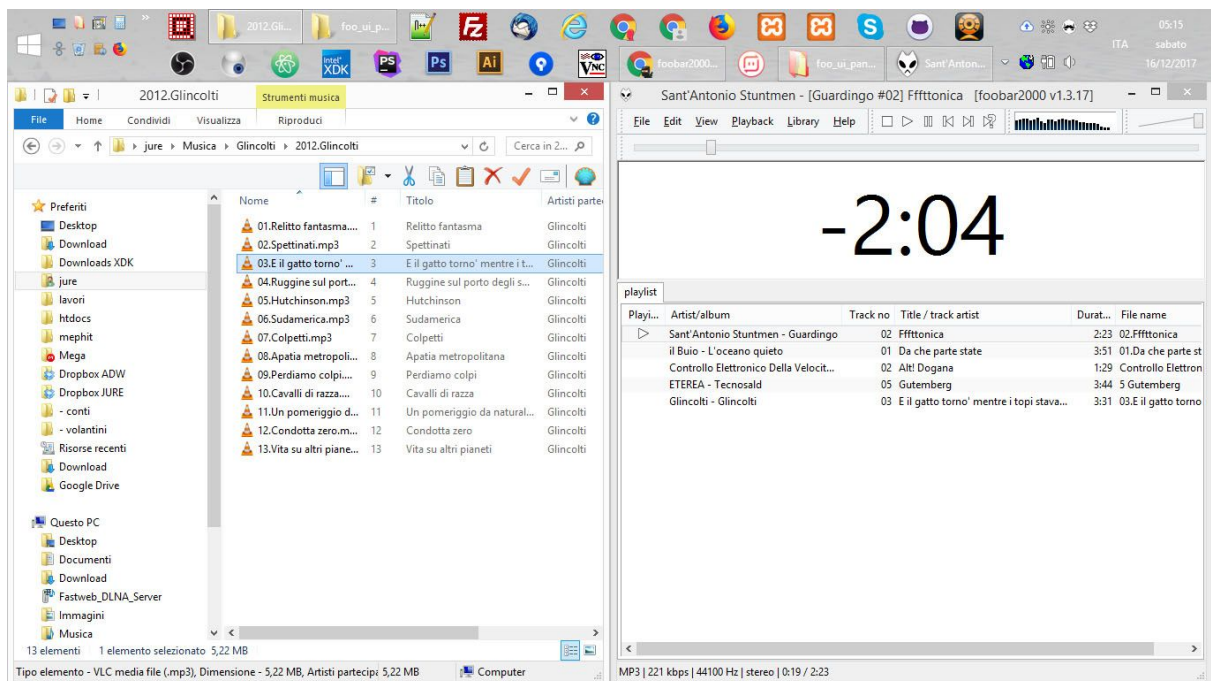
2012.Gli... foo_ui_p... foobar2000... foo_ui_pan... Sant'Anton... ITA 05:15 sabato 16/12/2017

2012.Glincolti Strumenti musica

File Home Condividi Visualizza Riproduci

jure › Musica › Glincolti › 2012.Glincolti Cerca in 2...

Preferiti
Desktop
Download
Downloads XDK
jure
lavori
htdocs
mephit
Mega
Dropbox ADW
Dropbox JURE
- conti
- volantini
Risorse recenti
Download
Google Drive

Questo PC
Desktop
Documenti
Download
Fastweb_DLNA_Server
Immagini
Musica

| Nome | # | Titolo | Artisti parte |
|---|---|---|---|
| 01.Relitto fantasma.... | 1 | Relitto fantasma | Glincolti |
| 02.Spettinati.mp3 | 2 | Spettinati | Glincolti |
| 03.E il gatto torno' ... | 3 | E il gatto torno' mentre i t... | Glincolti |
| 04.Ruggine sul port... | 4 | Ruggine sul porto degli s... | Glincolti |
| 05.Hutchinson.mp3 | 5 | Hutchinson | Glincolti |
| 06.Sudamerica.mp3 | 6 | Sudamerica | Glincolti |
| 07.Colpetti.mp3 | 7 | Colpetti | Glincolti |
| 08.Apatia metropoli... | 8 | Apatia metropolitana | Glincolti |
| 09.Perdiamo colpi... | 9 | Perdiamo colpi | Glincolti |
| 10.Cavalli di razza.... | 10 | Cavalli di razza | Glincolti |
| 11.Un pomeriggio d... | 11 | Un pomeriggio da natural... | Glincolti |
| 12.Condotta zero.m... | 12 | Condotta zero | Glincolti |
| 13.Vita su altri piane... | 13 | Vita su altri pianeti | Glincolti |

13 elementi 1 elemento selezionato 5,22 MB

Tipo elemento - VLC media file (.mp3), Dimensione - 5,22 MB, Artisti partecip 5,22 MB Computer

Sant'Antonio Stuntmen - [Guardingo #02] Fffttonica [foobar2000 v1.3.17]

File Edit View Playback Library Help

-2:04

playlist

| Playi... | Artist/album | Track no | Title / track artist | Durat... | File name |
|---|---|---|---|---|---|
| ▷ | Sant'Antonio Stuntmen - Guardingo | 02 | Fffttonica | 2:23 | 02.Fffttonica |
| | il Buio - L'oceano quieto | 01 | Da che parte state | 3:51 | 01.Da che parte st |
| | Controllo Elettronico Della Velocit... | 02 | Alt! Dogana | 1:29 | Controllo Elettron |
| | ETEREA - Tecnosald | 05 | Gutemberg | 3:44 | 5 Gutemberg |
| | Glincolti - Glincolti | 03 | E il gatto torno' mentre i topi stava... | 3:31 | 03.E il gatto torno |

MP3 | 221 kbps | 44100 Hz | stereo | 0:19 / 2:23